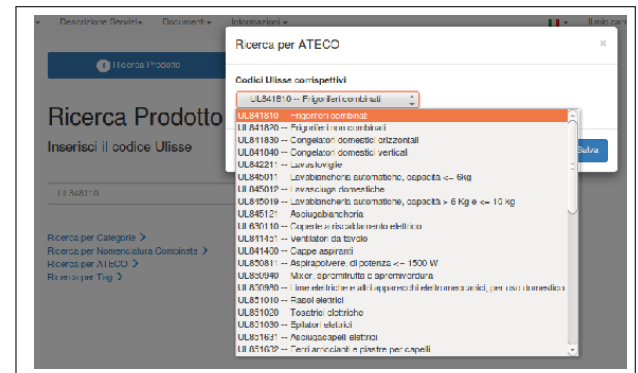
Descrizione Servizi ▾ Documenti ▾ Informazioni ▾

Il mio carr

Ricerca Prodotto

Ricerca Prodotto

Inserisci il codice Ulisse

UL841810

Ricerca per Categorie >
Ricerca per Nomenclatura Combinata >
Ricerca per ATECO >
Ricerca per Tag >

Ricerca per ATECO

×

Codici Ulisse corrispettivi

UL841810 -- Frigoriferi combinati

Salva

UL841810 -- Frigoriferi combinati
UL841820 -- Frigoriferi non combinati
UL841830 -- Congelatori domestici orizzontali
UL841840 -- Congelatori domestici verticali
UL842211 -- Lavastoviglie
UL845011 -- Lavabiancheria automatiche, capacità <= 6kg
UL845012 -- Lavastoviglie domestiche
UL845019 -- Lavabiancheria automatiche, capacità > 6 Kg e <= 10 kg
UL845121 -- Asciugabiancheria
UL630110 -- Coperte a riscaldamento elettrico
UL841451 -- Ventilatori da tavolo
UL841460 -- Cappe aspiranti
UL850811 -- Aspirapolvere, di potenza <= 1500 W
UL850940 -- Mixer, spremifrutta e spremiverdura
UL850980 -- Lime elettriche e altri apparecchi elettromeccanici, per uso domestico
UL851010 -- Rasoi elettrici
UL851020 -- Tosatrici elettriche
UL851030 -- Epilatori elettrici
UL851631 -- Asciugacapelli elettrici
UL851632 -- Ferri arricciacapelli e piastre per capelli